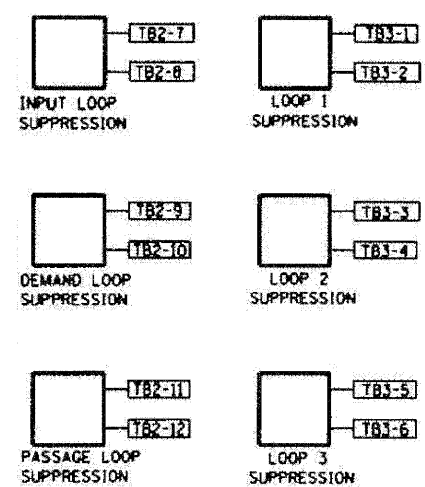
TB2-7
TB2-8
INPUT LOOP
SUPPRESSION

TB3-1
TB3-2
LOOP 1
SUPPRESSION

TB2-9
TB2-10
DEMAND LOOP
SUPPRESSION

TB3-3
TB3-4
LOOP 2
SUPPRESSION

TB2-11
TB2-12
PASSAGE LOOP
SUPPRESSION

TB3-5
TB3-6
LOOP 3
SUPPRESSION